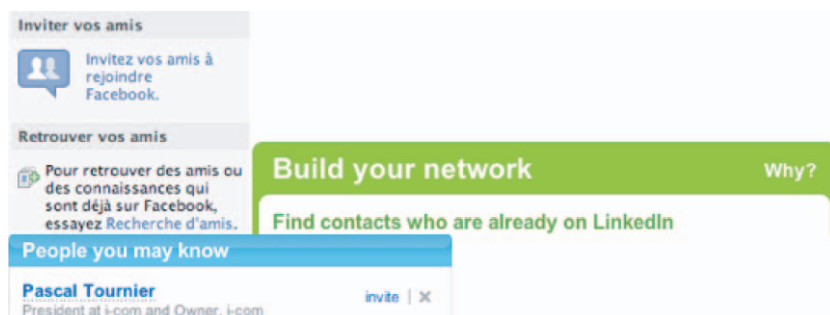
Inviter vos amis

Invitez vos amis à rejoindre Facebook.

Retrouver vos amis

Pour retrouver des amis ou des connaissances qui sont déjà sur Facebook, essayez Recherche d'amis.

Build your network

Why?

Find contacts who are already on LinkedIn

People you may know

Pascal Tournier

invite | ✕

President at i-com and Owner, i-com